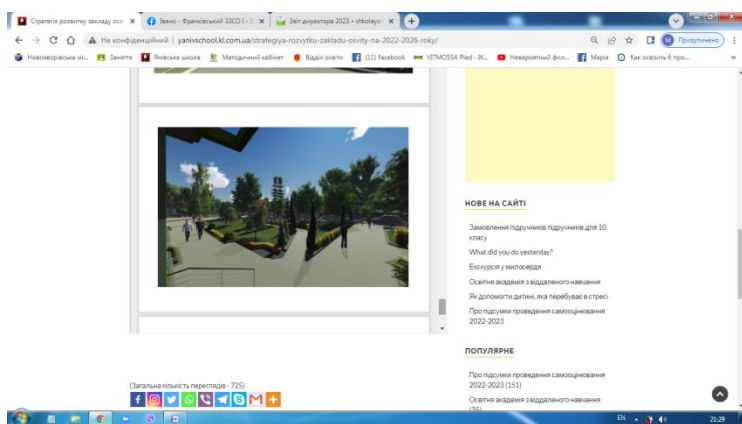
Стратегія розвитку закладу осв ×
Зашко - Франківський ЗЗСО І - ІІ ×
Звіт директора 2023 - shkolay ×
+
← → C ⌂ ▲ Не конфіденційний | yanivschool.kl.com.ua/strategiya-rozvytku-zakladu-osvity-na-2022-2026-roky/
Призупинено
Новояворівська мі... Заняття Янівська школа Методичний кабінет Відділ освіти (11) Facebook VITMOSSA Pied - IK... Неверояттный фил... Марія Как освоить 8 про...

НОВЕ НА САЙТІ

Замовлення підручників підручників для 10 класу
What did you do yesterday?
Екскурсія у милосердя
Освітня академія з віддаленого навчання
Як допомогти дитині, яка перебуває в стресі
Про підсумки проведення самооцінювання 2022-2023

ПОПУЛЯРНЕ

Про підсумки проведення самооцінювання 2022-2023 (151)
Освітня академія з віддаленого навчання (35)

(Загальна кількість переглядів - 725)

EN 21:29